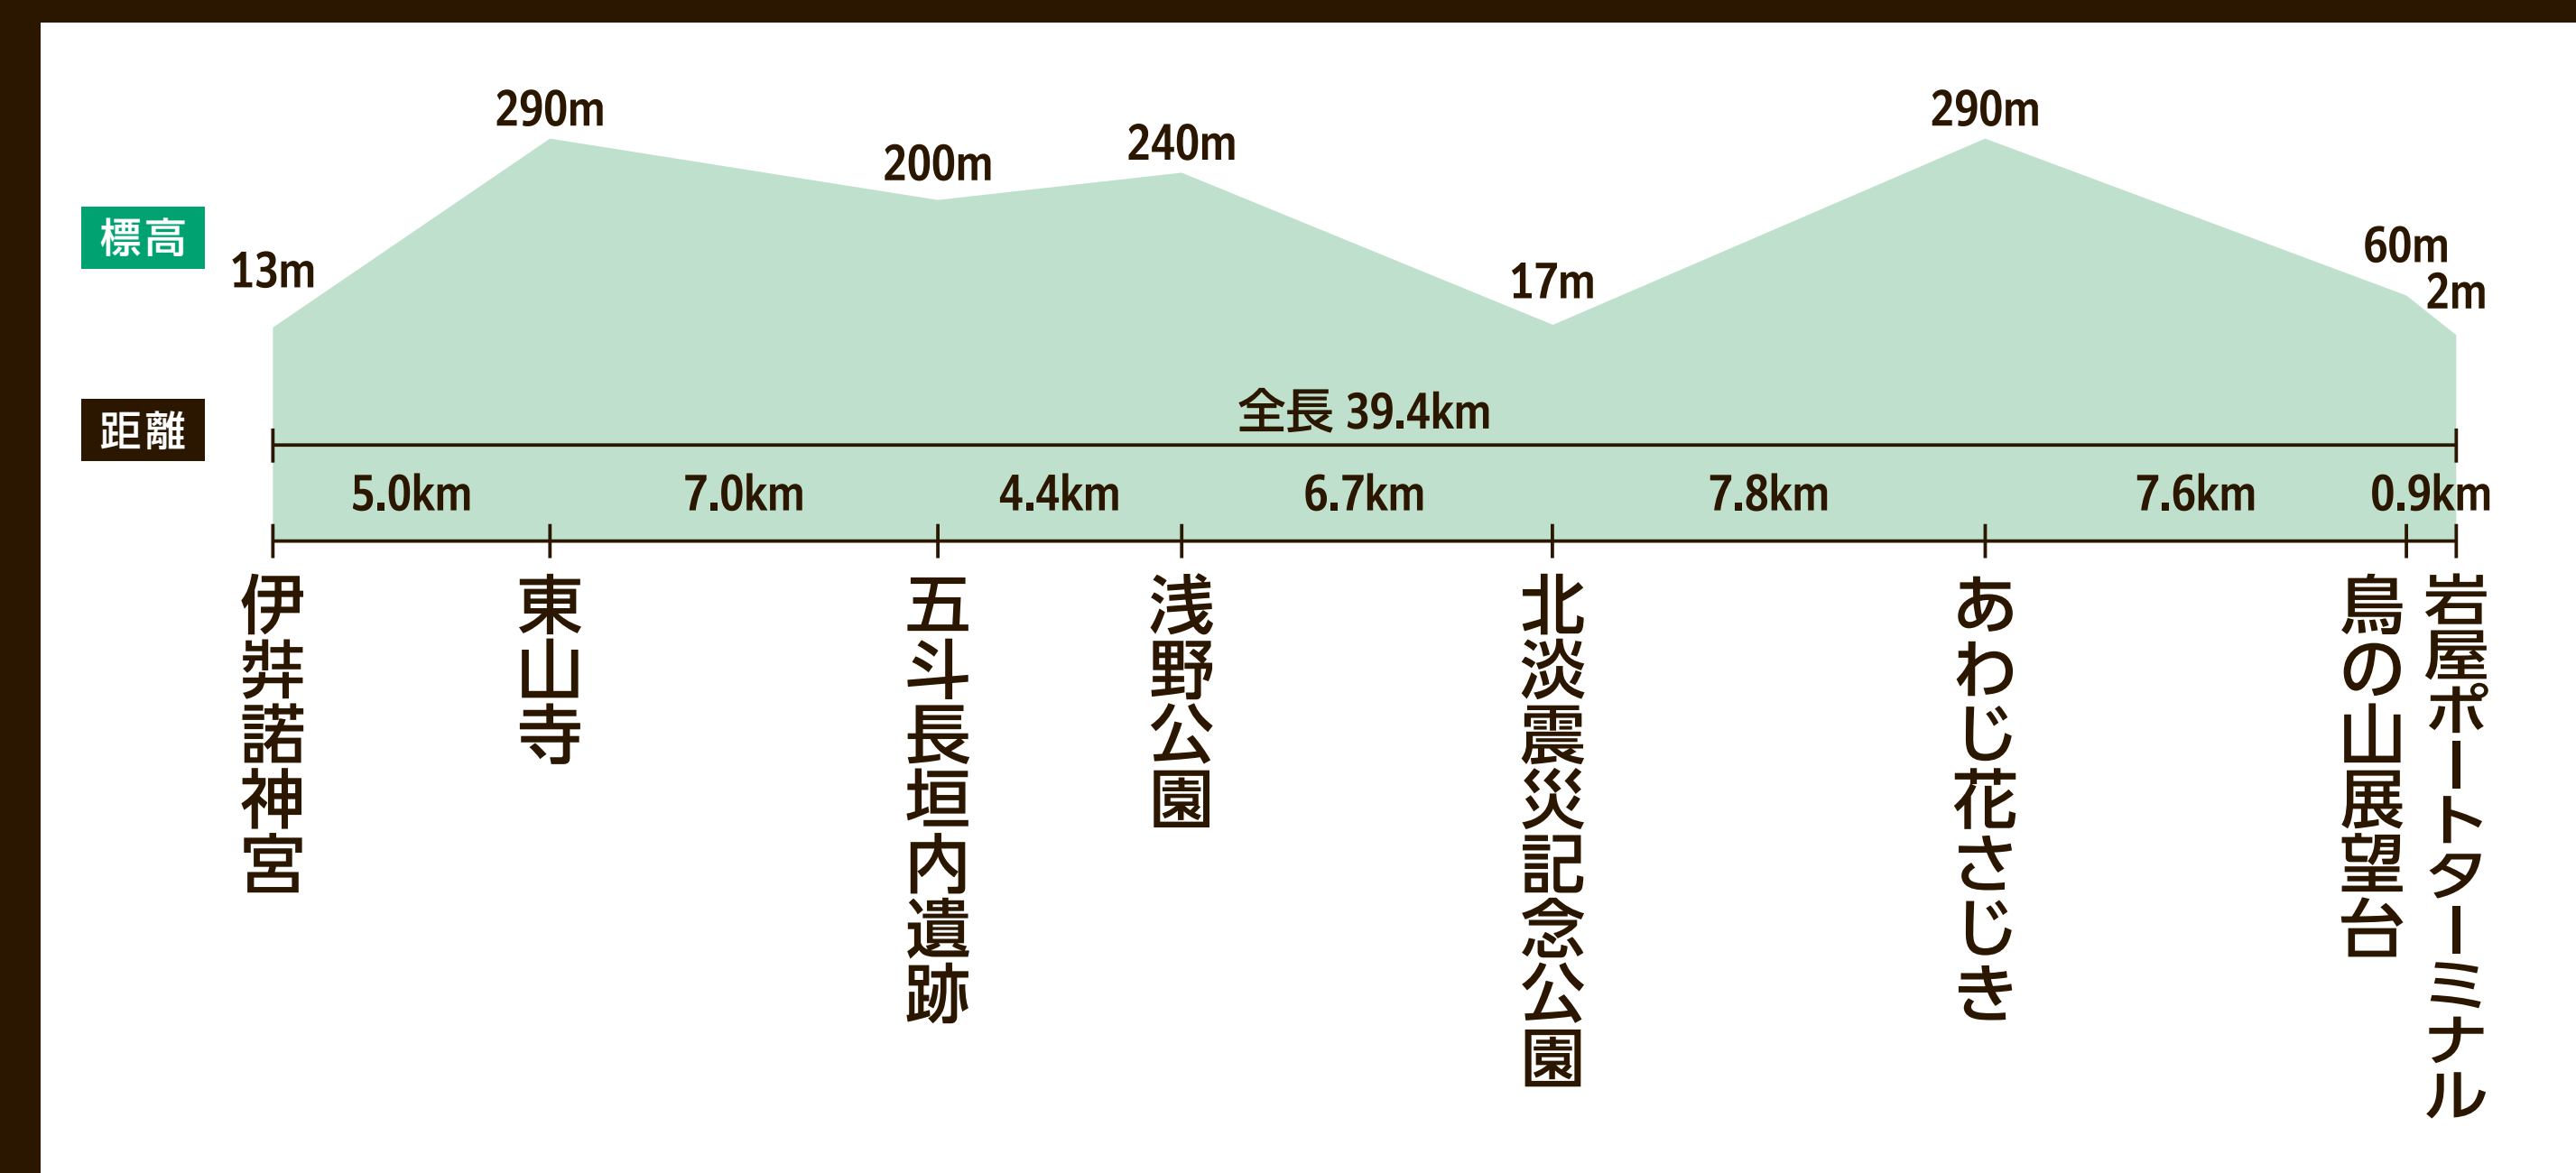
標高

13m
290m
200m
240m
17m
290m
60m
2m

距離

全長 39.4km

5.0km
7.0km
4.4km
6.7km
7.8km
7.6km
0.9km

伊弉諾神宮
東山寺
五斗長垣内遺跡
浅野公園
北淡震災記念公園
あわじ花さじき
鳥の山展望台
岩屋ポートターミナル